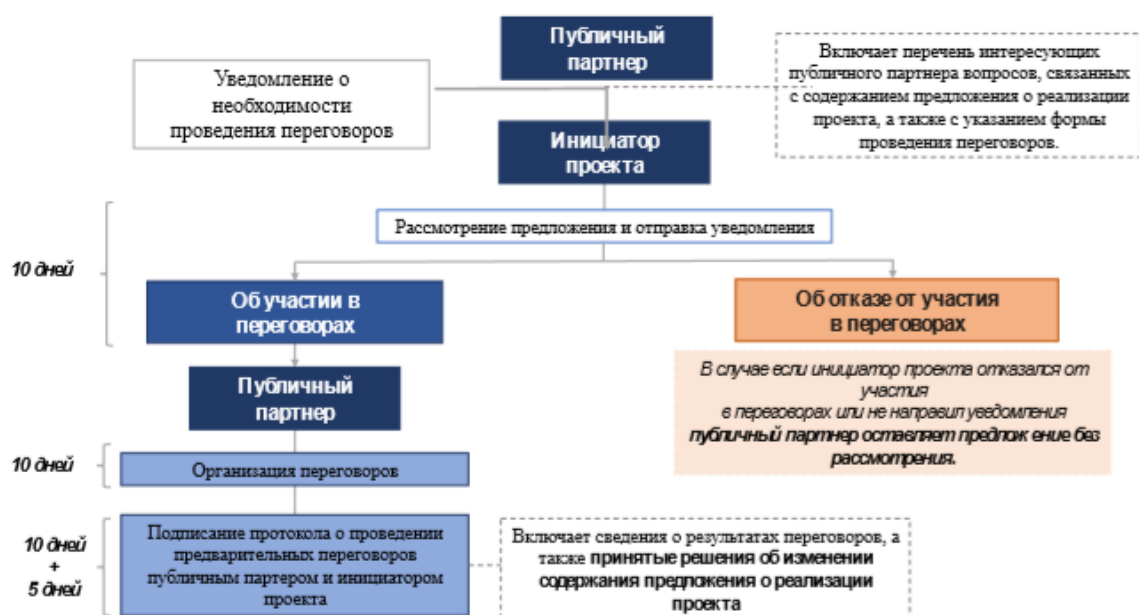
Публичный партнер

Уведомление о необходимости проведения переговоров

Включает перечень интересующих публичного партнера вопросов, связанных с содержанием предложения о реализации проекта, а также с указанием формы проведения переговоров.

Инициатор проекта

Рассмотрение предложения и отправка уведомления

10 дней

Об участии в переговорах

Об отказе от участия в переговорах

В случае если инициатор проекта отказался от участия в переговорах или не направил уведомления публичный партнер оставляет предлож ение без рассмотрения.

Публичный партнер

10 дней

Организация переговоров

10 дней + 5 дней

Подписание протокола о проведении предварительных переговоров публичным партером и инициатором проекта

Включает сведения о результатах переговоров, а также принятые решения об изменении содержания предложения о реализации проекта